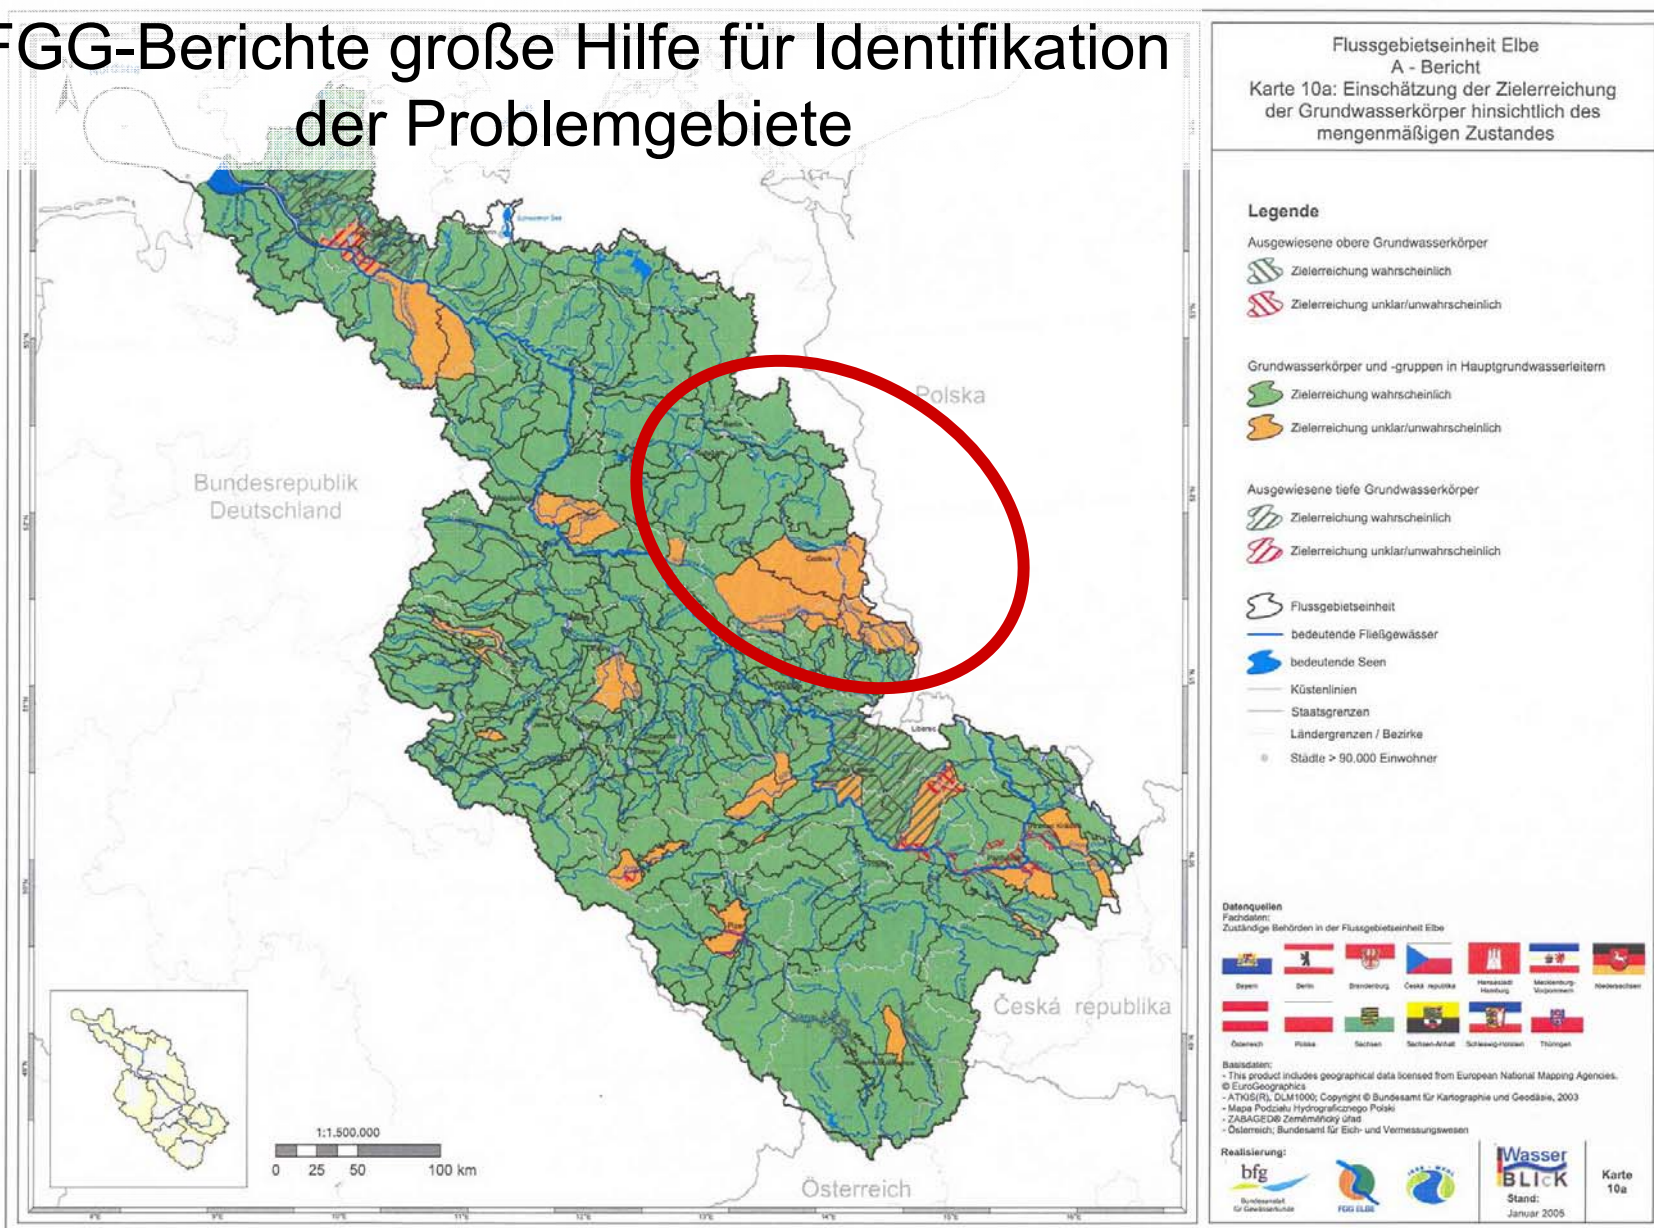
FGG-Berichte große Hilfe für Identifikation der Problemgebiete

Flussgebietseinheit Elbe
A - Bericht
Karte 10a: Einschätzung der Zielerreichung der Grundwasserkörper hinsichtlich des mengenmäßigen Zustandes

Legende

Ausgewiesene obere Grundwasserkörper
Zielerreichung wahrscheinlich
Zielerreichung unklar/unwahrscheinlich

Grundwasserkörper und -gruppen in Hauptgrundwasserleitern
Zielerreichung wahrscheinlich
Zielerreichung unklar/unwahrscheinlich

Ausgewiesene tiefe Grundwasserkörper
Zielerreichung wahrscheinlich
Zielerreichung unklar/unwahrscheinlich

Flussgebietseinheit
bedeutende Fließgewässer
bedeutende Seen
Küstenlinien
Staatsgrenzen
Ländergrenzen / Bezirke
Städte > 90.000 Einwohner

Polska

Bundesrepublik Deutschland

Liberec

Česká republika

Österreich

1:1.500.000
0 25 50 100 km

Datenquellen
Fachdaten:
Zuständige Behörden in der Flussgebietseinheit Elbe

Bayern Berlin Brandenburg Česká republika Hansestadt Hamburg Mecklenburg-Vorpommern Niedersachsen
Österreich Polska Sachsen Sachsen-Anhalt Schleswig-Holstein Thüringen

Basisdaten:
- This product includes geographical data licensed from European National Mapping Agencies. © EuroGeographics
- ATKIS(R), DLM1000; Copyright © Bundesamt für Kartographie und Geodäsie, 2003
- Mapa Podziału Hydrograficznego Polski
- ZABAGED® Zeměměřický úřad
- Österreich; Bundesamt für Eich- und Vermessungswesen

Realisierung:
bfg
Bundesanstalt für Gewässerkunde
FGG ELBE
Wasser BLIcK
Stand: Januar 2005
Karte 10a